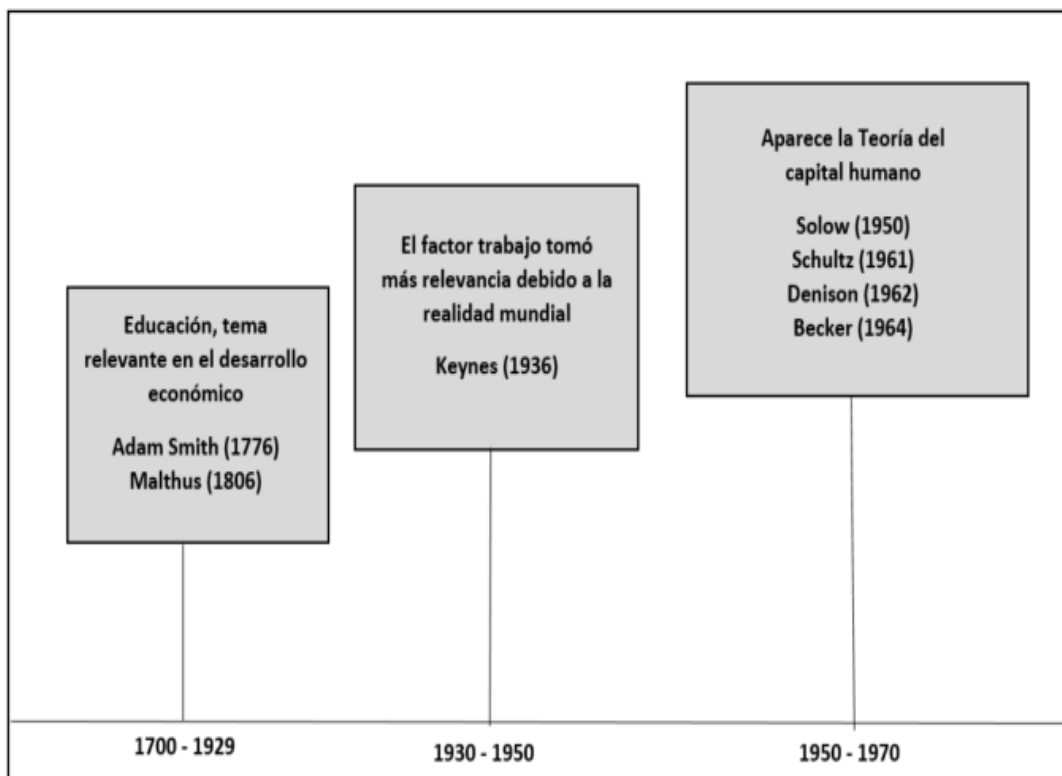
Educación, tema relevante en el desarrollo económico

Adam Smith (1776)
Malthus (1806)

El factor trabajo tomó más relevancia debido a la realidad mundial

Keynes (1936)

Aparece la Teoría del capital humano

Solow (1950)
Schultz (1961)
Denison (1962)
Becker (1964)

1700 - 1929

1930 - 1950

1950 - 1970